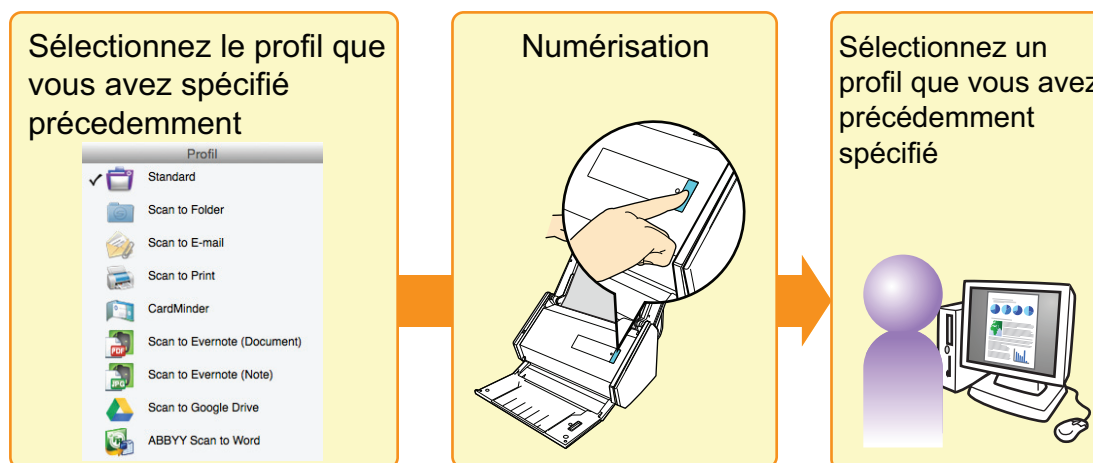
Sélectionnez le profil que vous avez spécifié précedemment

Profil
✓ Standard
Scan to Folder
Scan to E-mail
Scan to Print
CardMinder
Scan to Evernote (Document)
Scan to Evernote (Note)
Scan to Google Drive
ABBYY Scan to Word

Numérisation

Sélectionnez un profil que vous avez précédemment spécifié